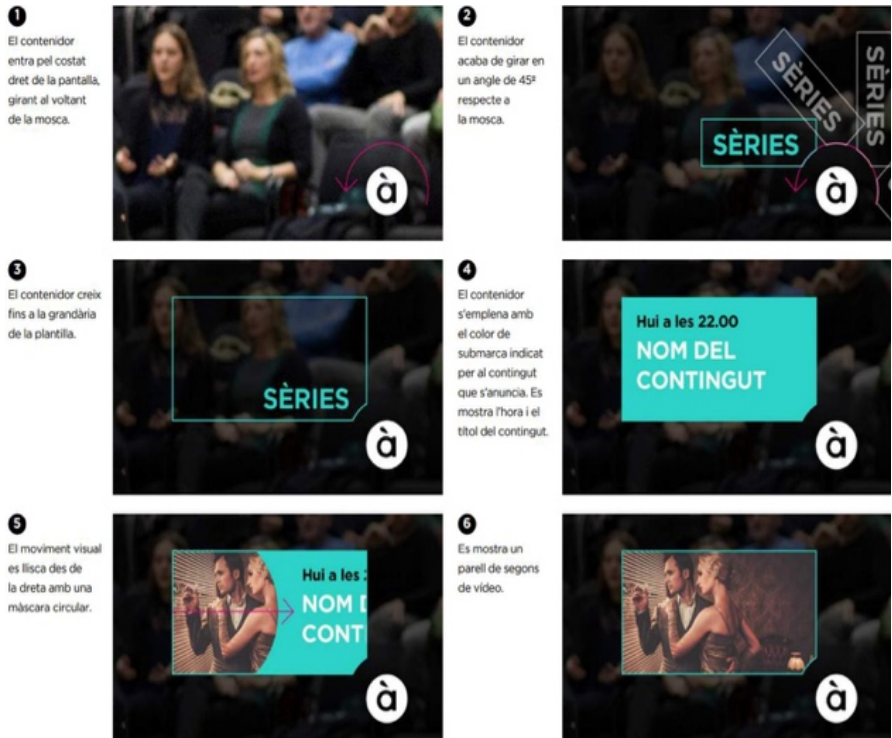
1
El contenidor entra pel costat dret de la pantalla, girant al voltant de la mosca.

à

2
El contenidor acaba de girar en un angle de 45º respecte a la mosca.

SÈRIES
SÈRIES
SÈRIES
à

3
El contenidor creix fins a la grandària de la plantilla.

SÈRIES
à

4
El contenidor s'emplena amb el color de submarca indicat per al contingut que s'anuncia. Es mostra l'hora i el títol del contingut.

Hui a les 22.00
NOM DEL CONTINGUT
à

5
El moviment visual es llisca des de la dreta amb una màscara circular.

Hui a les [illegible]
NOM D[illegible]
CONT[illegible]
à

6
Es mostra un parell de segons de vídeo.

à